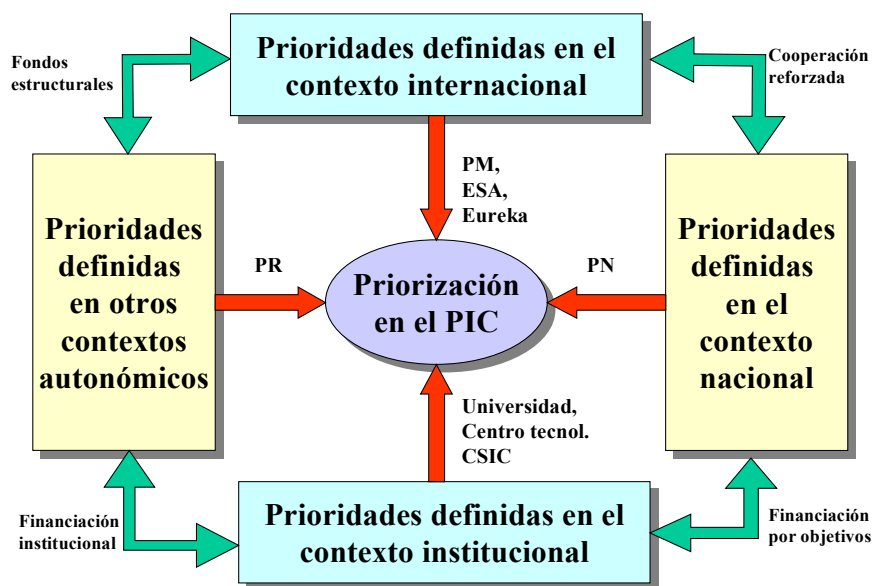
Fondos estructurales

Prioridades definidas en el contexto internacional

Cooperación reforzada

PM, ESA, Eureka

Prioridades definidas en otros contextos autonómicos

PR

Priorización en el PIC

PN

Prioridades definidas en el contexto nacional

Universidad, Centro tecnol. CSIC

Financiación institucional

Prioridades definidas en el contexto institucional

Financiación por objetivos